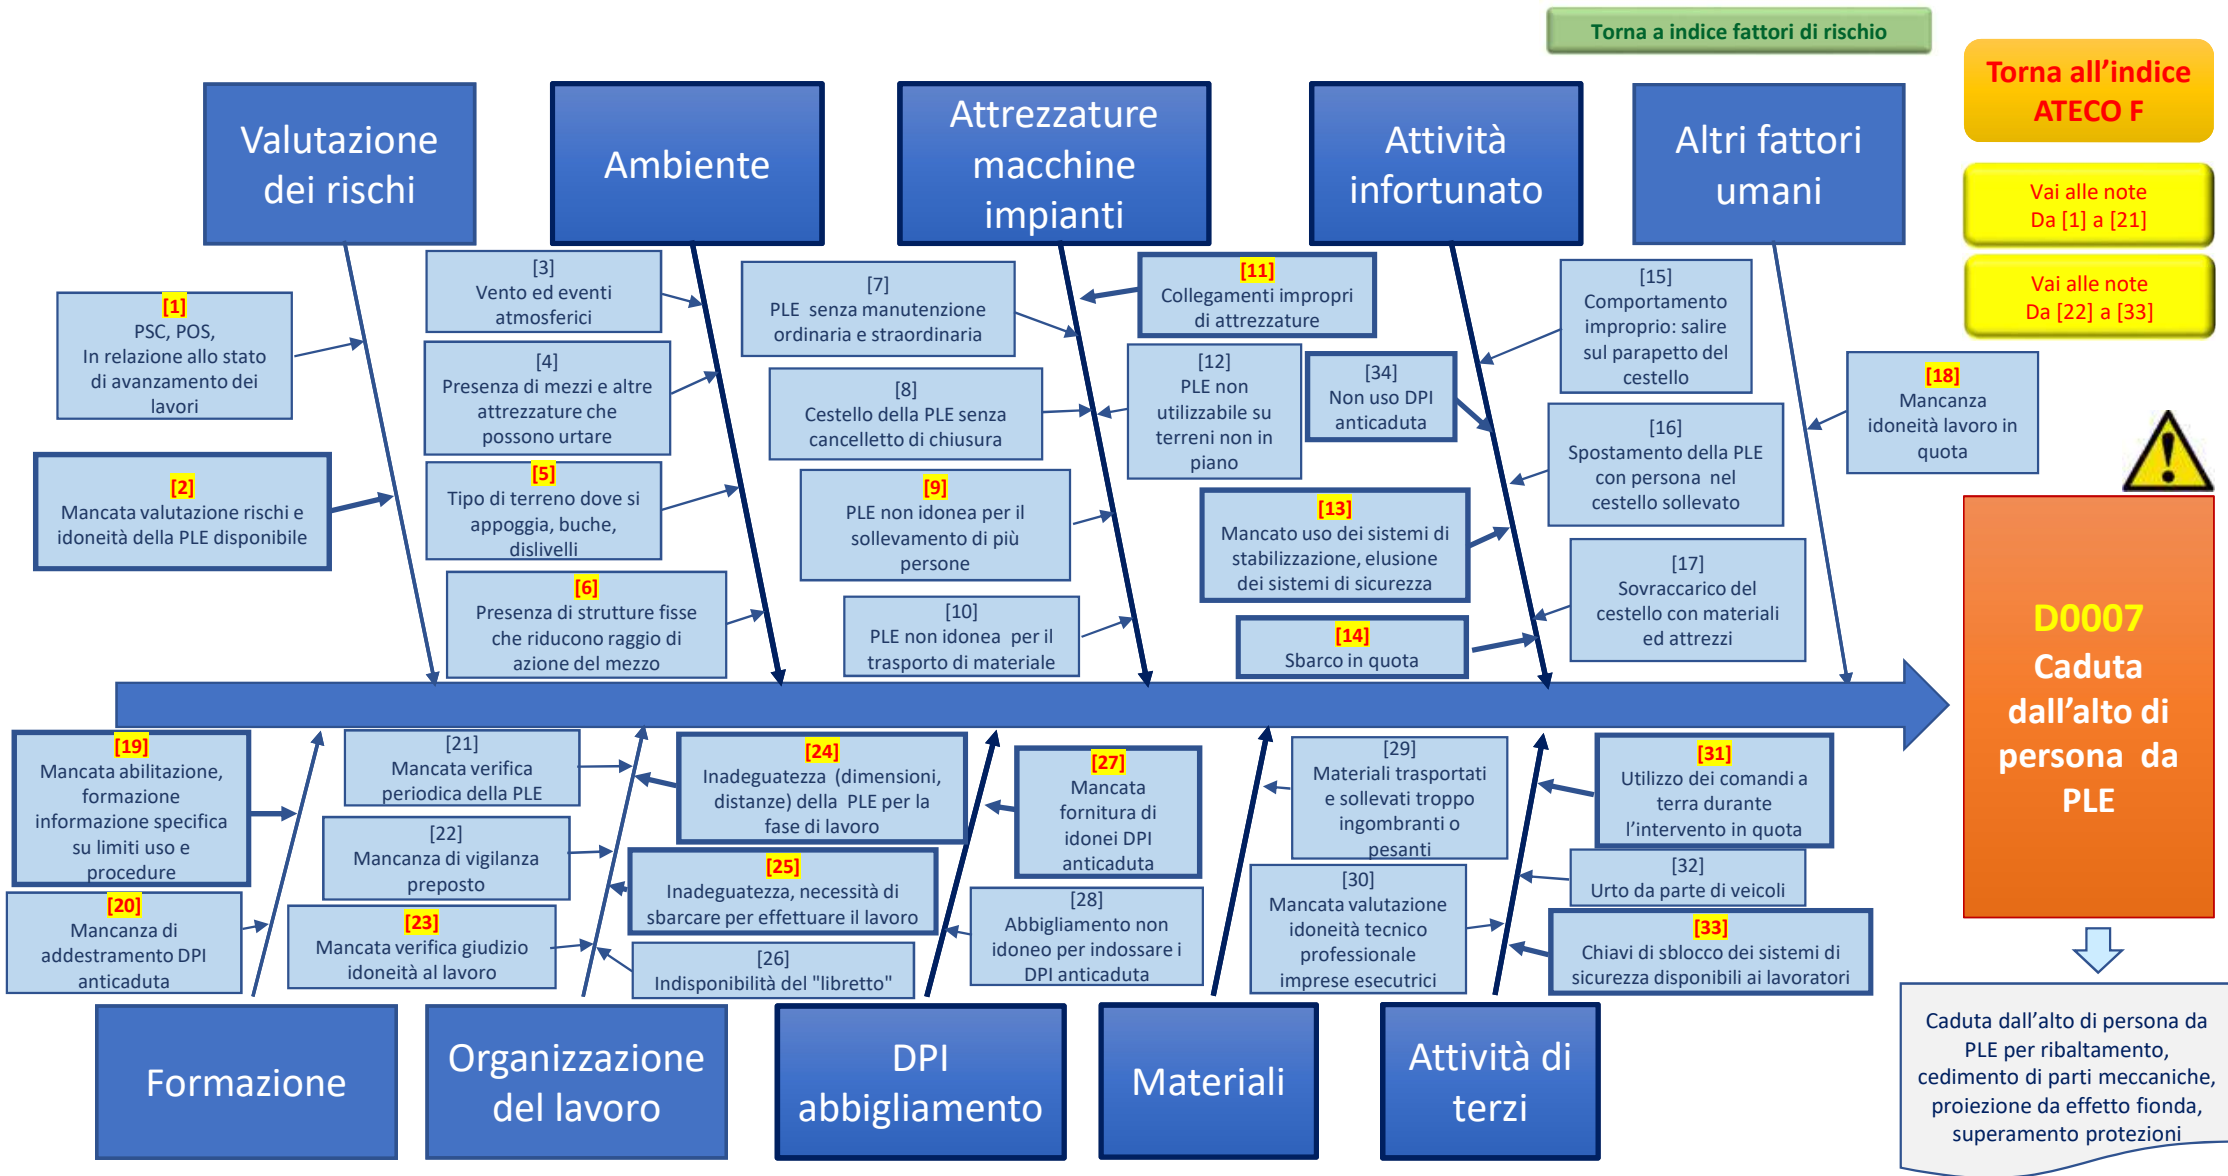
Torna a indice fattori di rischio

Torna all'indice ATECO F

Vai alle note Da [1] a [21]

Vai alle note Da [22] a [33]

Valutazione dei rischi

Ambiente

Attrezzature macchine impianti

Attività infortunato

Altri fattori umani

[1] PSC, POS, In relazione allo stato di avanzamento dei lavori

[2] Mancata valutazione rischi e idoneità della PLE disponibile

[3] Vento ed eventi atmosferici

[4] Presenza di mezzi e altre attrezzature che possono urtare

[5] Tipo di terreno dove si appoggia, buche, dislivelli

[6] Presenza di strutture fisse che riducono raggio di azione del mezzo

[7] PLE senza manutenzione ordinaria e straordinaria

[8] Cestello della PLE senza cancelletto di chiusura

[9] PLE non idonea per il sollevamento di più persone

[10] PLE non idonea per il trasporto di materiale

[11] Collegamenti impropri di attrezzature

[12] PLE non utilizzabile su terreni non in piano

[34] Non uso DPI anticaduta

[13] Mancato uso dei sistemi di stabilizzazione, elusione dei sistemi di sicurezza

[14] Sbarco in quota

[15] Comportamento improprio: salire sul parapetto del cestello

[16] Spostamento della PLE con persona nel cestello sollevato

[17] Sovraccarico del cestello con materiali ed attrezzi

[18] Mancanza idoneità lavoro in quota

D0007 Caduta dall'alto di persona da PLE

[19] Mancata abilitazione, formazione informazione specifica su limiti uso e procedure

[20] Mancanza di addestramento DPI anticaduta

[21] Mancata verifica periodica della PLE

[22] Mancanza di vigilanza preposto

[23] Mancata verifica giudizio idoneità al lavoro

[24] Inadeguatezza (dimensioni, distanze) della PLE per la fase di lavoro

[25] Inadeguatezza, necessità di sbarcare per effettuare il lavoro

[26] Indisponibilità del "libretto"

[27] Mancata fornitura di idonei DPI anticaduta

[28] Abbigliamento non idoneo per indossare i DPI anticaduta

[29] Materiali trasportati e sollevati troppo ingombranti o pesanti

[30] Mancata valutazione idoneità tecnico professionale imprese esecutrici

[31] Utilizzo dei comandi a terra durante l'intervento in quota

[32] Urto da parte di veicoli

[33] Chiavi di sblocco dei sistemi di sicurezza disponibili ai lavoratori

Formazione

Organizzazione del lavoro

DPI abbigliamento

Materiali

Attività di terzi

Caduta dall'alto di persona da PLE per ribaltamento, cedimento di parti meccaniche, proiezione da effetto fionda, superamento protezioni